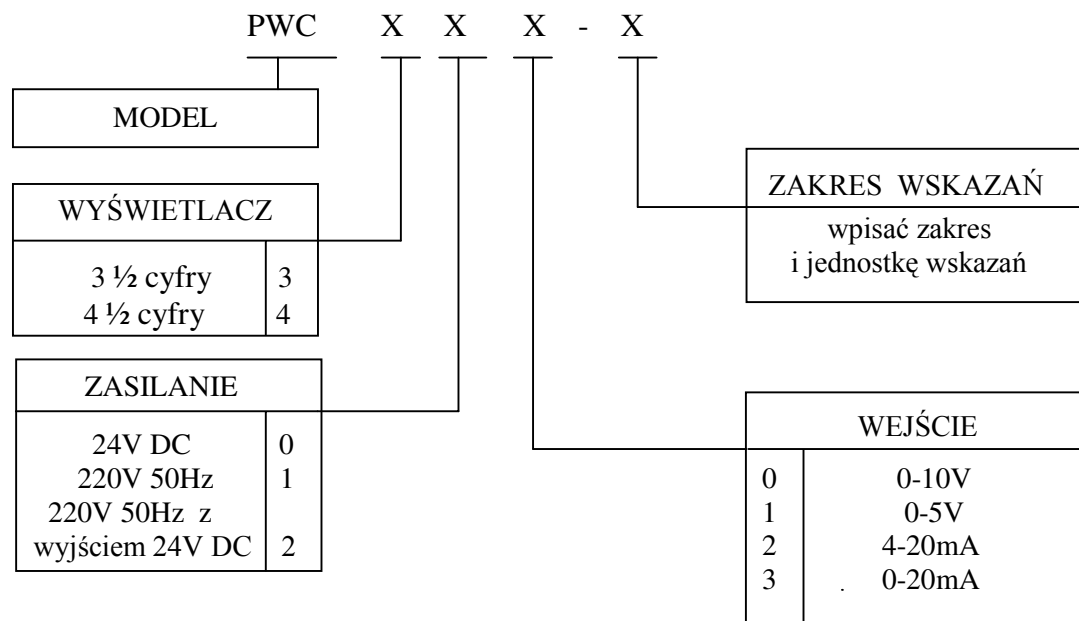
PWC X X X - X

MODEL

WYŚWIETLACZ

| | |
|---|---|
| 3 ½ cyfry | 3 |
| 4 ½ cyfry | 4 |

ZASILANIE

| | |
|---|---|
| 24V DC | 0 |
| 220V 50Hz | 1 |
| 220V 50Hz z wyjściem 24V DC | 2 |

ZAKRES WSKAZAŃ

wpisać zakres i jednostkę wskazań

WEJŚCIE

| | |
|---|---|
| 0 | 0-10V |
| 1 | 0-5V |
| 2 | 4-20mA |
| 3 | 0-20mA |